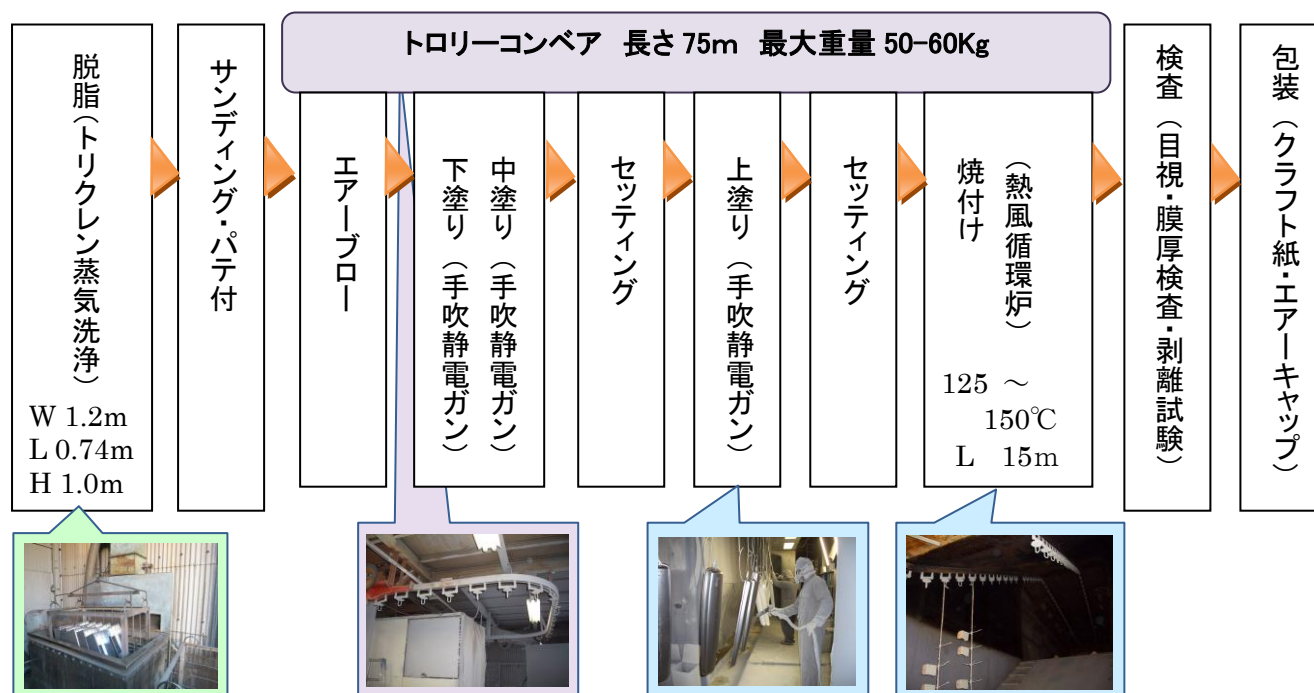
トロリーコンベア　長さ 75m　最大重量 50-60Kg

脱脂（トリクレン蒸気洗浄）
W 1.2m
L 0.74m
H 1.0m

サンディング・パテ付

エアーブロー

下塗り（手吹静電ガン）
中塗り（手吹静電ガン）

セッティング

上塗り（手吹静電ガン）

セッティング

焼付け（熱風循環炉）
125 ～ 150℃
L 15m

検査（目視・膜厚検査・剥離試験）

包装（クラフト紙・エアーキャップ）